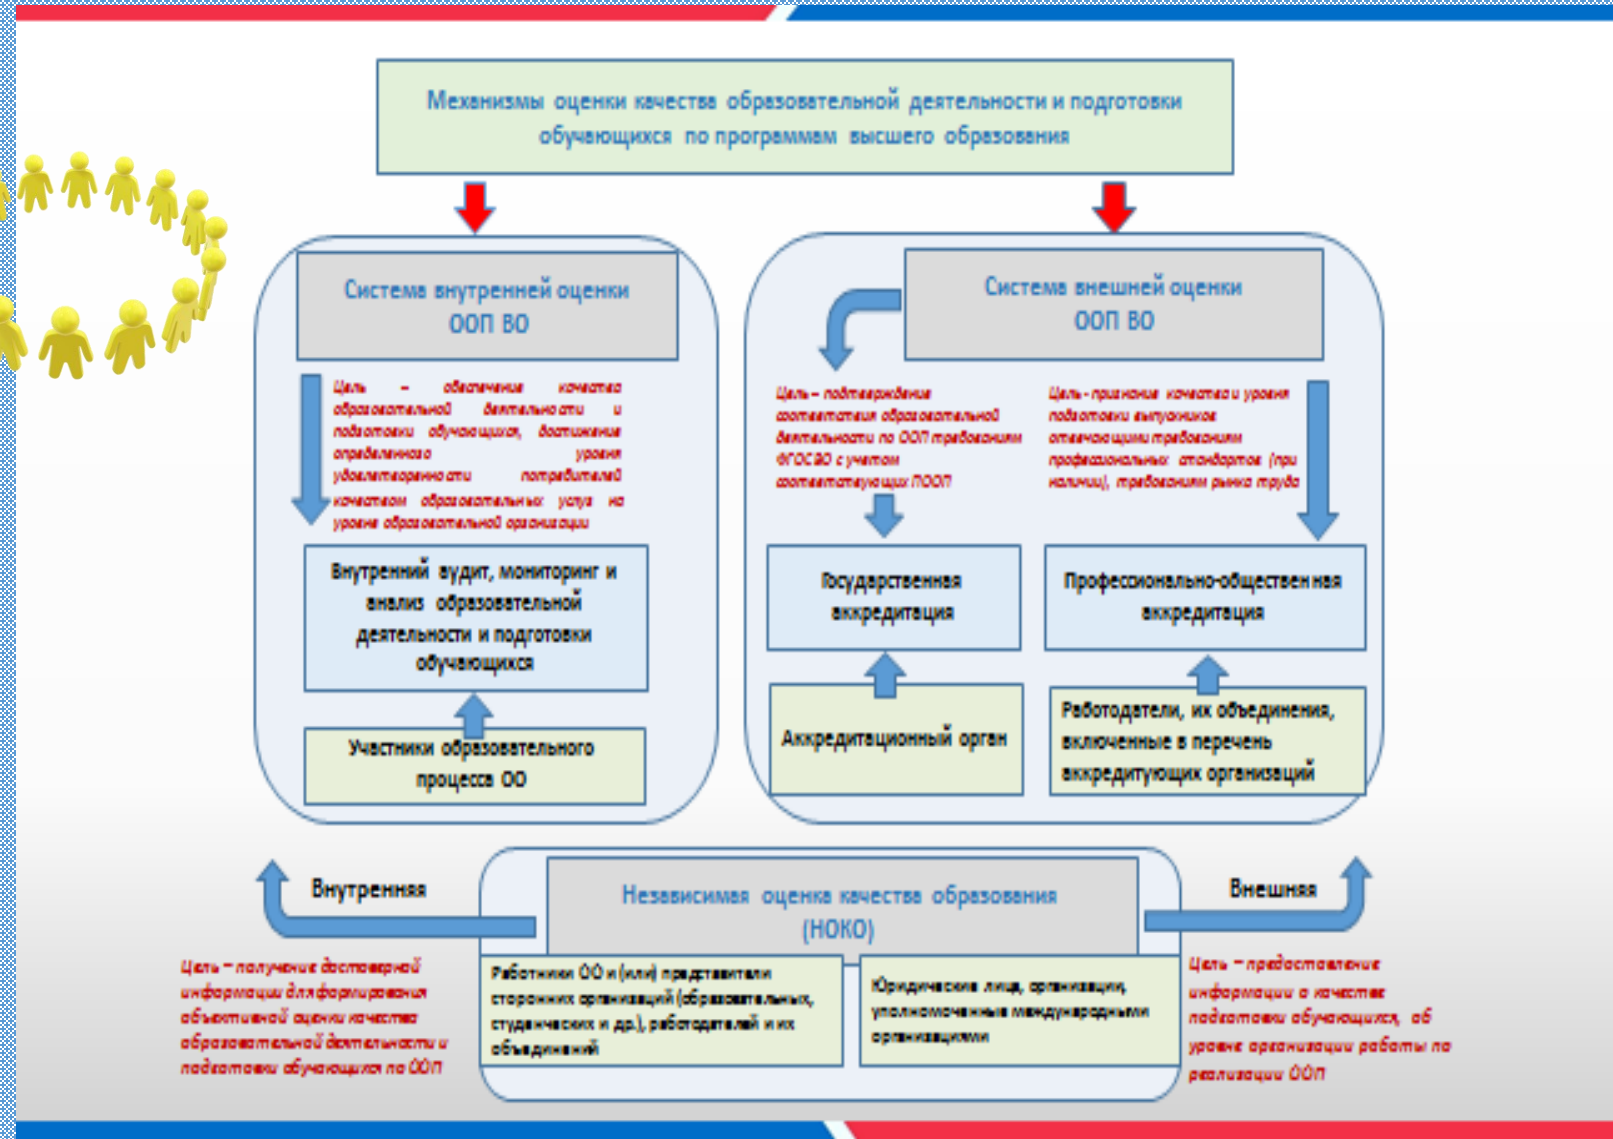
Механизмы оценки качества образовательной деятельности и подготовки обучающихся по программам высшего образования

Система внутренней оценки ООП ВО

Цель – обеспечение качества образовательной деятельности и подготовки обучающихся, достижение определенного уровня удовлетворенности потребителей качеством образовательных услуг на уровне образовательной организации

Внутренний аудит, мониторинг и анализ образовательной деятельности и подготовки обучающихся

Участники образовательного процесса ОО

Система внешней оценки ООП ВО

Цель – подтверждение соответствия образовательной деятельности по ООП требованиям ФГОС ВО с учетом соответствующих ПООП

Цель - признание качества и уровня подготовки выпускников отвечающими требованиям профессиональных стандартов (при наличии), требованиям рынка труда

Государственная аккредитация

Профессионально-общественная аккредитация

Аккредитационный орган

Работодатели, их объединения, включенные в перечень аккредитующих организаций

Внутренняя

Независимая оценка качества образования (НОКО)

Внешняя

Цель – получение достоверной информации для формирования объективной оценки качества образовательной деятельности и подготовки обучающихся по ООП

Работники ОО и (или) представители сторонних организаций (образовательных, студенческих и др.), работодателей и их объединений

Юридические лица, организации, уполномоченные международными организациями

Цель – предоставление информации о качестве подготовки обучающихся, об уровне организации работы по реализации ООП